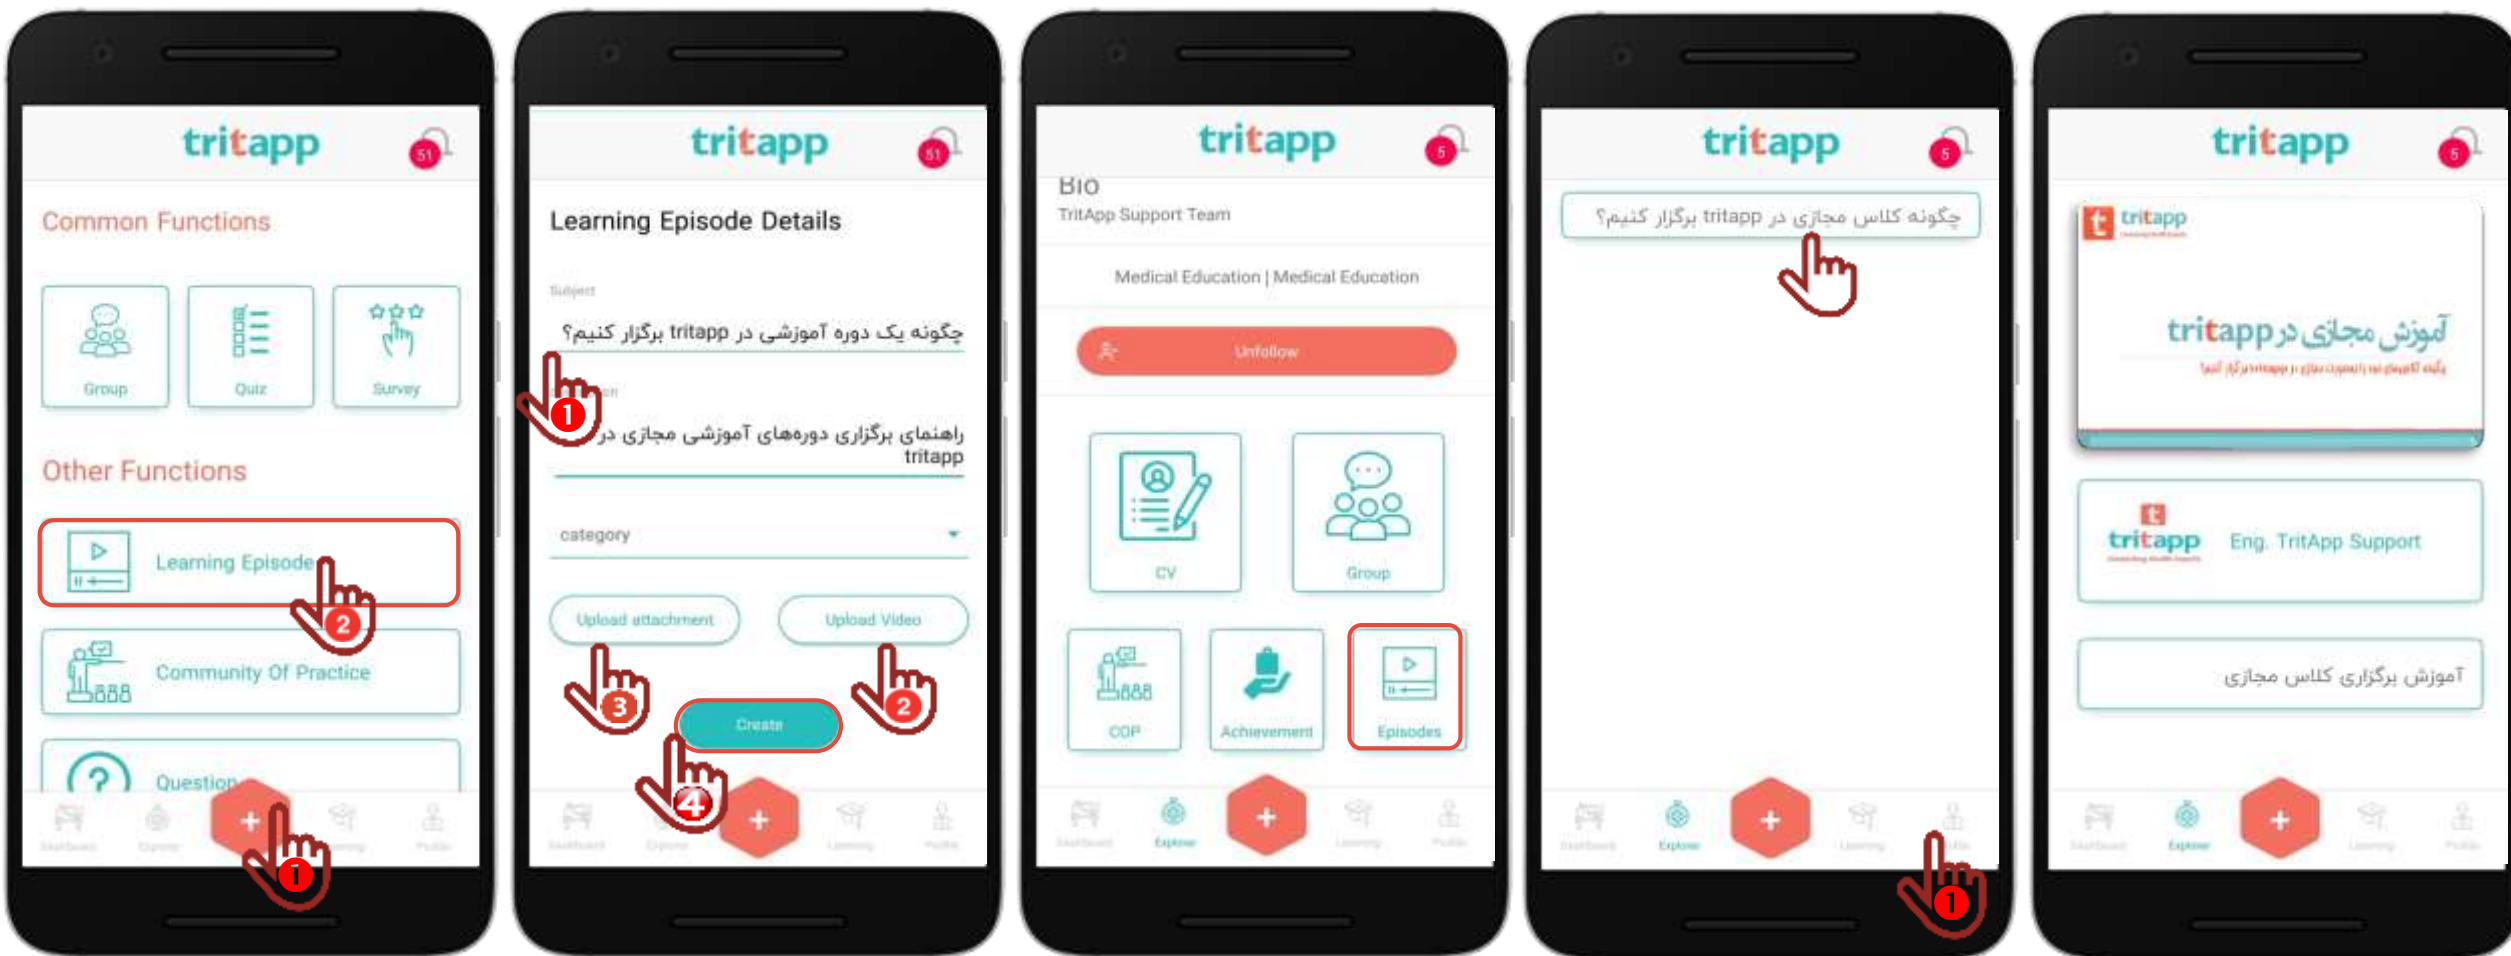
tritapp
51
Common Functions
Group
Quiz
Survey
Other Functions
Learning Episode
2
Community Of Practice
Question
+
1

tritapp
51
Learning Episode Details
Subject
چگونه یک دوره آموزشی در tritapp برگزار کنیم؟
1
راهنمای برگزاری دوره‌های آموزشی مجازی در tritapp
category
Upload attachment
Upload Video
3
2
Create
4
+

tritapp
5
Bio
TritApp Support Team
Medical Education | Medical Education
Unfollow
CV
Group
COP
Achievement
Episodes
+
Explorer

tritapp
5
چگونه کلاس مجازی در tritapp برگزار کنیم؟
+
Explorer
1

tritapp
5
tritapp
آموزش مجازی در tritapp
tritapp
Eng. TritApp Support
آموزش برگزاری کلاس مجازی
+
Explorer